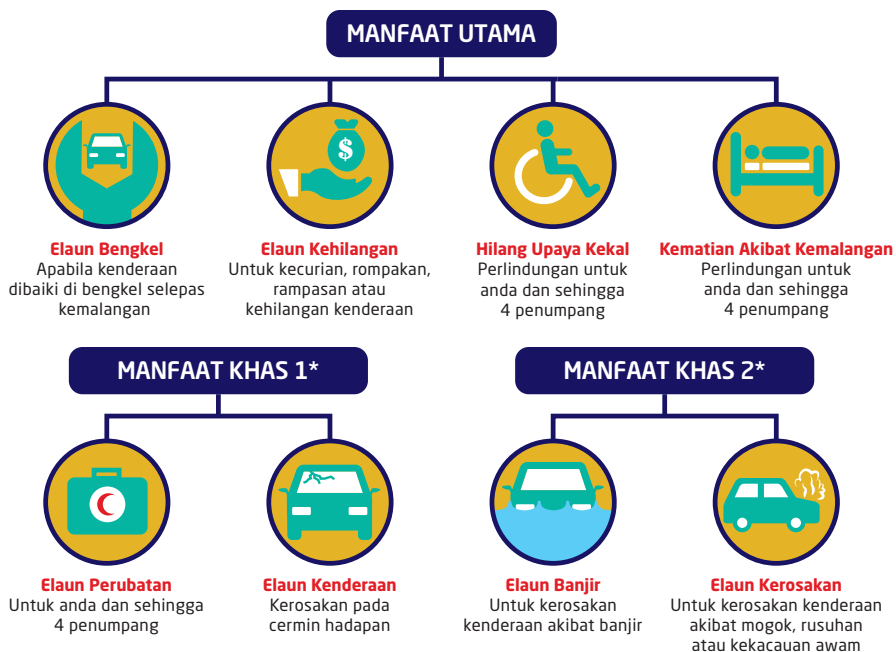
MANFAAT UTAMA

Elaun Bengkel
Apabila kenderaan dibaiki di bengkel selepas kemalangan

Elaun Kehilangan
Untuk kecurian, rompakan, rampasan atau kehilangan kenderaan

Hilang Upaya Kekal
Perlindungan untuk anda dan sehingga 4 penumpang

Kematian Akibat Kemalangan
Perlindungan untuk anda dan sehingga 4 penumpang

MANFAAT KHAS 1*

Elaun Perubatan
Untuk anda dan sehingga 4 penumpang

Elaun Kenderaan
Kerosakan pada cermin hadapan

MANFAAT KHAS 2*

Elaun Banjir
Untuk kerosakan kenderaan akibat banjir

Elaun Kerosakan
Untuk kerosakan kenderaan akibat mogok, rusuhan atau kekacauan awam